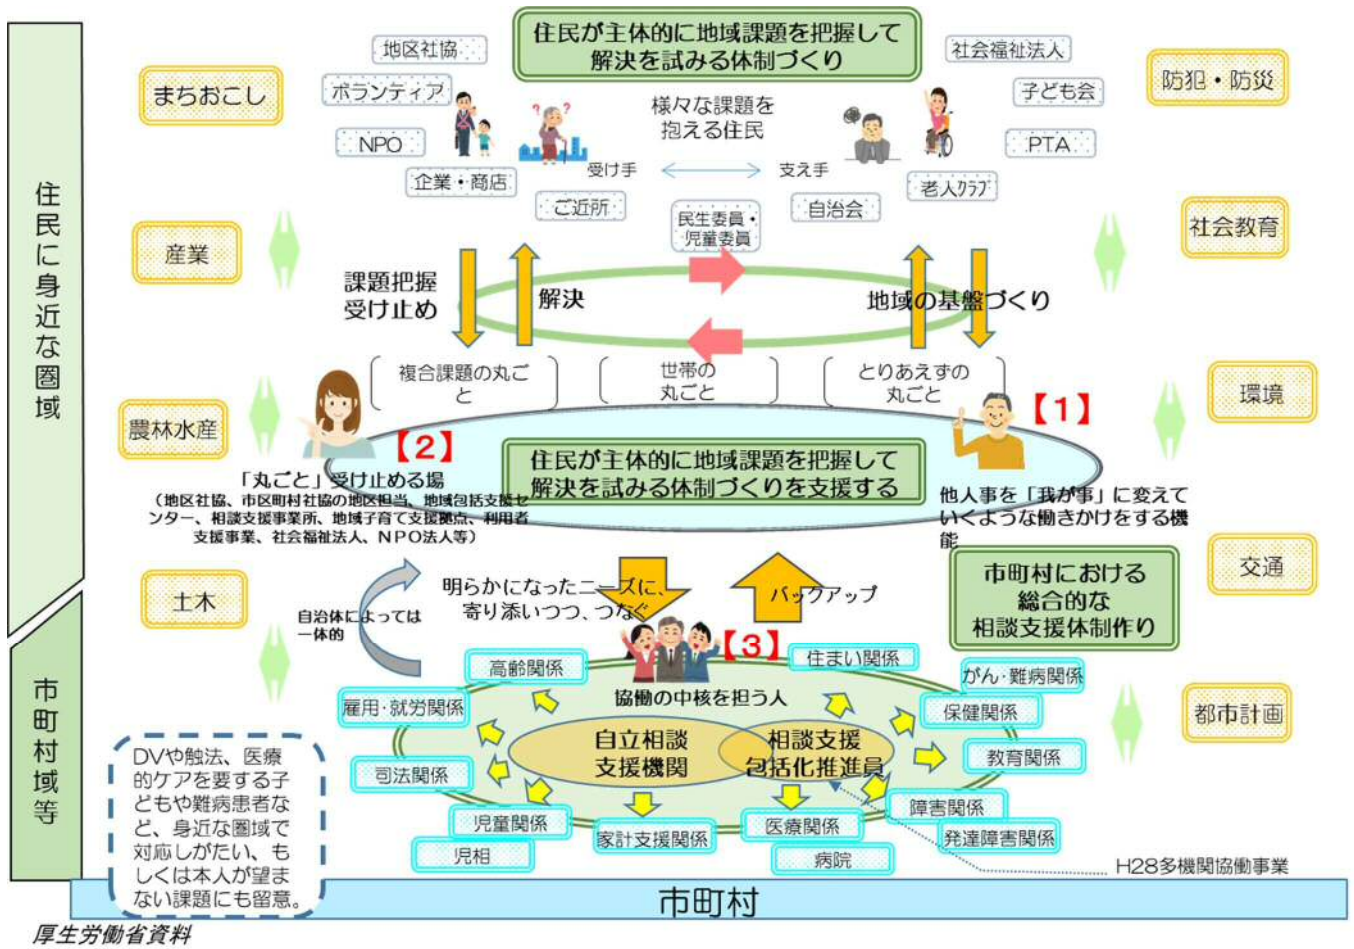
住民に身近な圏域

住民が主体的に地域課題を把握して解決を試みる体制づくり

地区社協

ボランティア

NPO

企業・商店

ご近所

様々な課題を抱える住民

受け手

支え手

民生委員・児童委員

自治会

社会福祉法人

子ども会

PTA

老人クラブ

まちおこし

防犯・防災

産業

社会教育

課題把握
受け止め

解決

地域の基盤づくり

複合課題の丸ごと

世帯の丸ごと

とりあえずの丸ごと

農林水産

環境

【2】

【1】

住民が主体的に地域課題を把握して解決を試みる体制づくりを支援する

「丸ごと」受け止める場
（地区社協、市区町村社協の地区担当、地域包括支援センター、相談支援事業所、地域子育て支援拠点、利用者支援事業、社会福祉法人、NPO法人等）

他人事を「我が事」に変えていくような働きかけをする機能

土木

交通

明らかになったニーズに、寄り添いつつ、つなぐ

バックアップ

自治体によっては一体的

市町村における総合的な相談支援体制作り

【3】

協働の中核を担う人

高齢関係

住まい関係

がん・難病関係

雇用・就労関係

保健関係

都市計画

自立相談支援機関

相談支援包括化推進員

教育関係

司法関係

障害関係

児童関係

家計支援関係

医療関係

発達障害関係

児相

病院

H28多機関協働事業

DVや触法、医療的ケアを要する子どもや難病患者など、身近な圏域で対応しがたい、もしくは本人が望まない課題にも留意。

市町村域等

市町村

厚生労働省資料